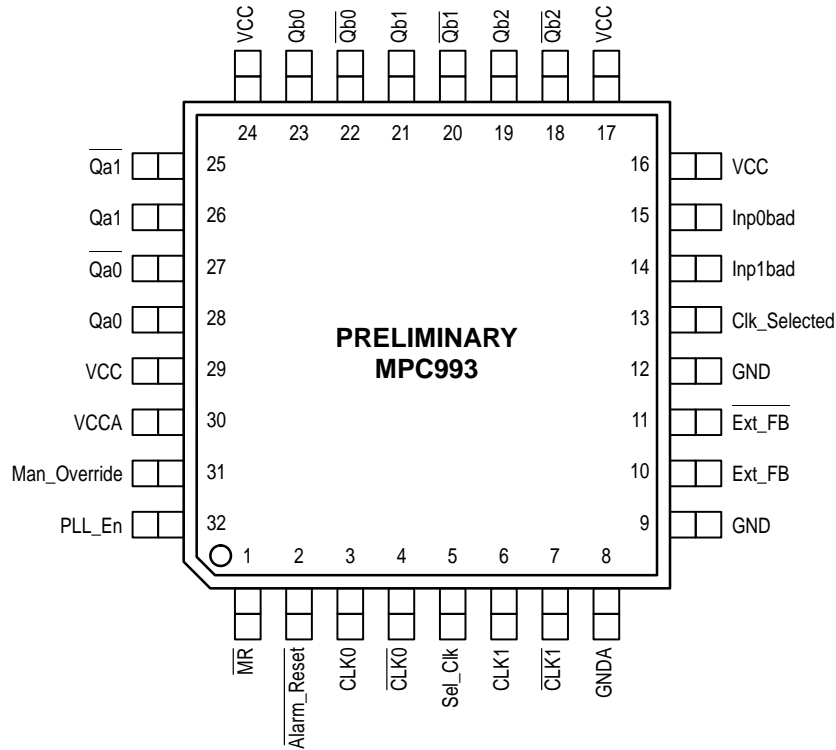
VCC
Qb0
$\overline{Qb0}$
Qb1
$\overline{Qb1}$
Qb2
$\overline{Qb2}$
VCC

24 23 22 21 20 19 18 17

$\overline{Qa1}$ 25
Qa1 26
$\overline{Qa0}$ 27
Qa0 28
VCC 29
VCCA 30
Man_Override 31
PLL_En 32

16 VCC
15 Inp0bad
14 Inp1bad
13 Clk_Selected
12 GND
11 $\overline{Ext\_FB}$
10 Ext_FB
9 GND

PRELIMINARY
MPC993

1 2 3 4 5 6 7 8

$\overline{MR}$
$\overline{Alarm\_Reset}$
CLK0
$\overline{CLK0}$
Sel_Clk
CLK1
$\overline{CLK1}$
GNDA